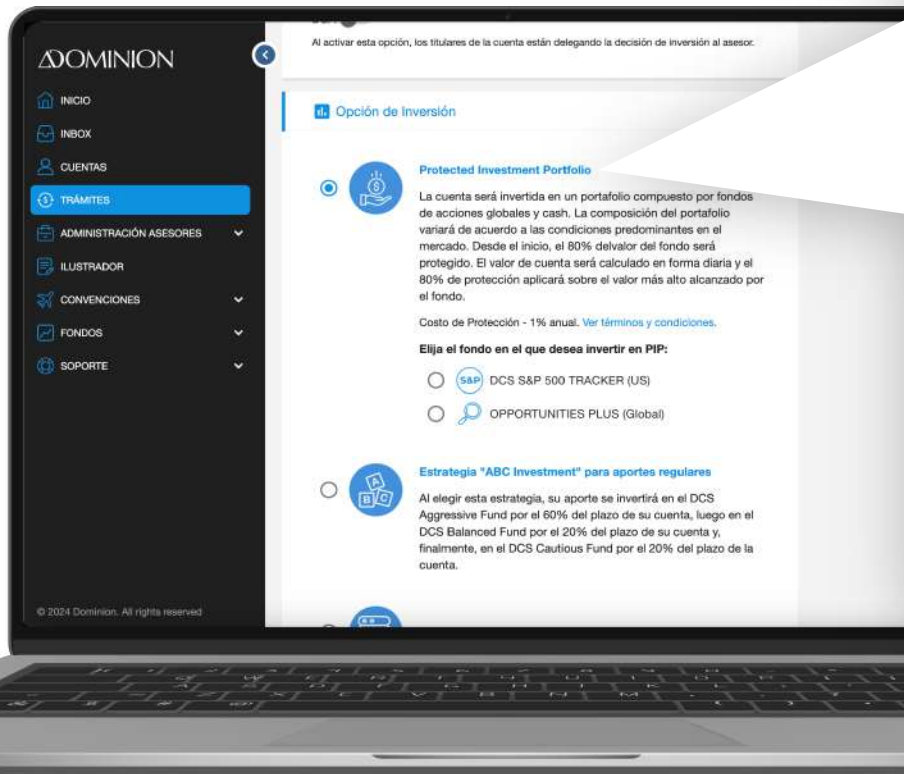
DOMINION

INICIO
INBOX
CUENTAS
TRÁMITES
ADMINISTRACIÓN ASESORES
ILUSTRADOR
CONVENCIONES
FONDOS
SOPORTE

© 2024 Dominion. All rights reserved

Al activar esta opción, los titulares de la cuenta están delegando la decisión de inversión al asesor.

Opción de Inversión

Protected Investment Portfolio

La cuenta será invertida en un portafolio compuesto por fondos de acciones globales y cash. La composición del portafolio variará de acuerdo a las condiciones predominantes en el mercado. Desde el inicio, el 80% delvalor del fondo será protegido. El valor de cuenta será calculado en forma diaria y el 80% de protección aplicará sobre el valor más alto alcanzado por el fondo.

Costo de Protección - 1% anual. Ver términos y condiciones.

Elija el fondo en el que desea invertir en PIP:

S&P DCS S&P 500 TRACKER (US)

OPPORTUNITIES PLUS (Global)

Estrategia "ABC Investment" para aportes regulares

Al elegir esta estrategia, su aporte se invertirá en el DCS Aggressive Fund por el 60% del plazo de su cuenta, luego en el DCS Balanced Fund por el 20% del plazo de su cuenta y, finalmente, en el DCS Cautious Fund por el 20% del plazo de la cuenta.